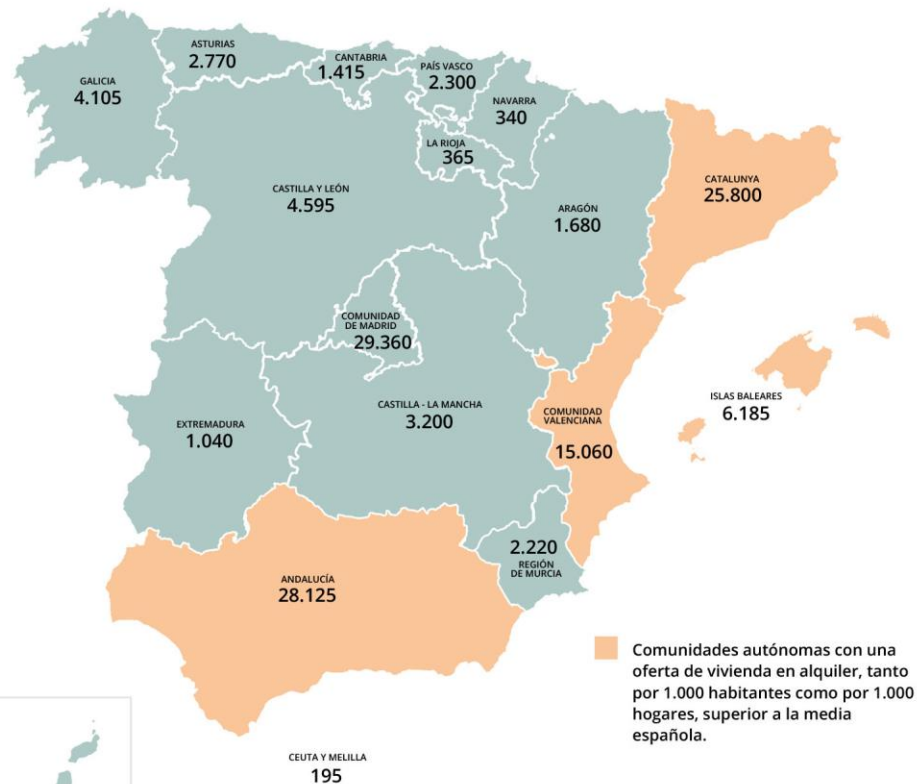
ASTURIAS
2.770

CANTABRIA
1.415

PAÍS VASCO
2.300

GALICIA
4.105

NAVARRA
340

LA RIOJA
365

CASTILLA Y LEÓN
4.595

CATALUNYA
25.800

ARAGÓN
1.680

COMUNIDAD DE MADRID
29.360

ISLAS BALEARES
6.185

COMUNIDAD VALENCIANA
15.060

EXTREMADURA
1.040

CASTILLA - LA MANCHA
3.200

2.220
REGIÓN DE MURCIA

ANDALUCÍA
28.125

Comunidades autónomas con una oferta de vivienda en alquiler, tanto por 1.000 habitantes como por 1.000 hogares, superior a la media española.

CEUTA Y MELILLA
195